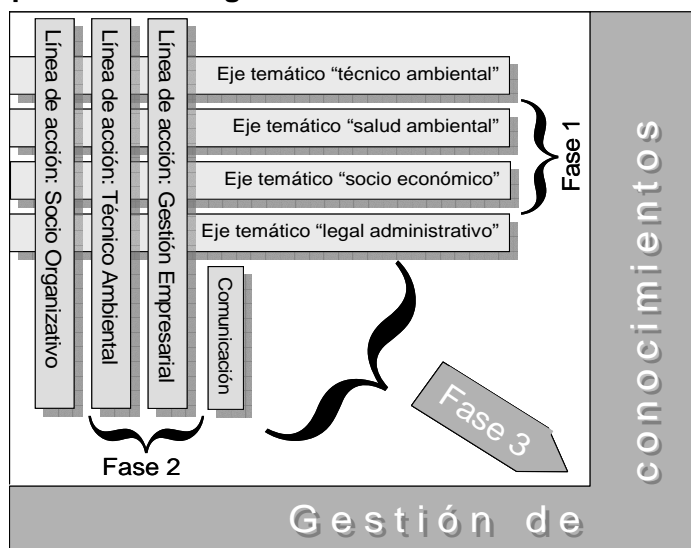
Línea de acción: Socio Organizativo

Línea de acción: Técnico Ambiental

Línea de acción: Gestión Empresarial

Eje temático "técnico ambiental"

Eje temático "salud ambiental"

Eje temático "socio económico"

Eje temático "legal administrativo"

Fase 1

Comunicación

Fase 2

Fase 3

conocimientos

Gestión de